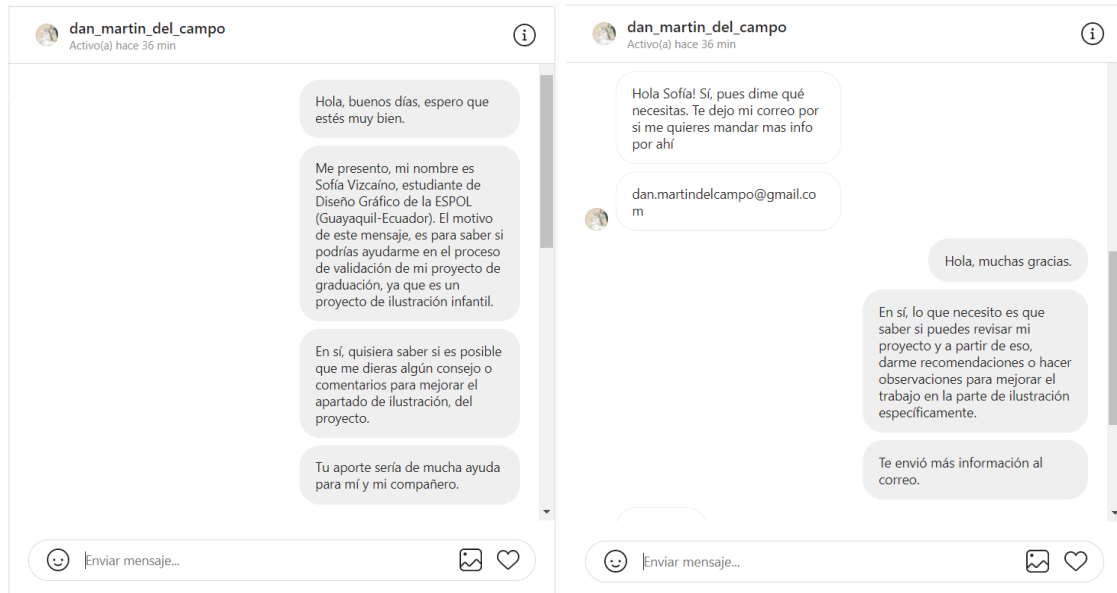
dan_martin_del_campo
Activo(a) hace 36 min

Hola, buenos días, espero que estés muy bien.

Me presento, mi nombre es Sofía Vizcaíno, estudiante de Diseño Gráfico de la ESPOL (Guayaquil-Ecuador). El motivo de este mensaje, es para saber si podrías ayudarme en el proceso de validación de mi proyecto de graduación, ya que es un proyecto de ilustración infantil.

En sí, quisiera saber si es posible que me dieras algún consejo o comentarios para mejorar el apartado de ilustración, del proyecto.

Tu aporte sería de mucha ayuda para mí y mi compañero.

Enviar mensaje...

dan_martin_del_campo
Activo(a) hace 36 min

Hola Sofía! Sí, pues dime qué necesitas. Te dejo mi correo por si me quieres mandar mas info por ahí

dan.martindelcampo@gmail.com

Hola, muchas gracias.

En sí, lo que necesito es que saber si puedes revisar mi proyecto y a partir de eso, darme recomendaciones o hacer observaciones para mejorar el trabajo en la parte de ilustración específicamente.

Te envió más información al correo.

Enviar mensaje...